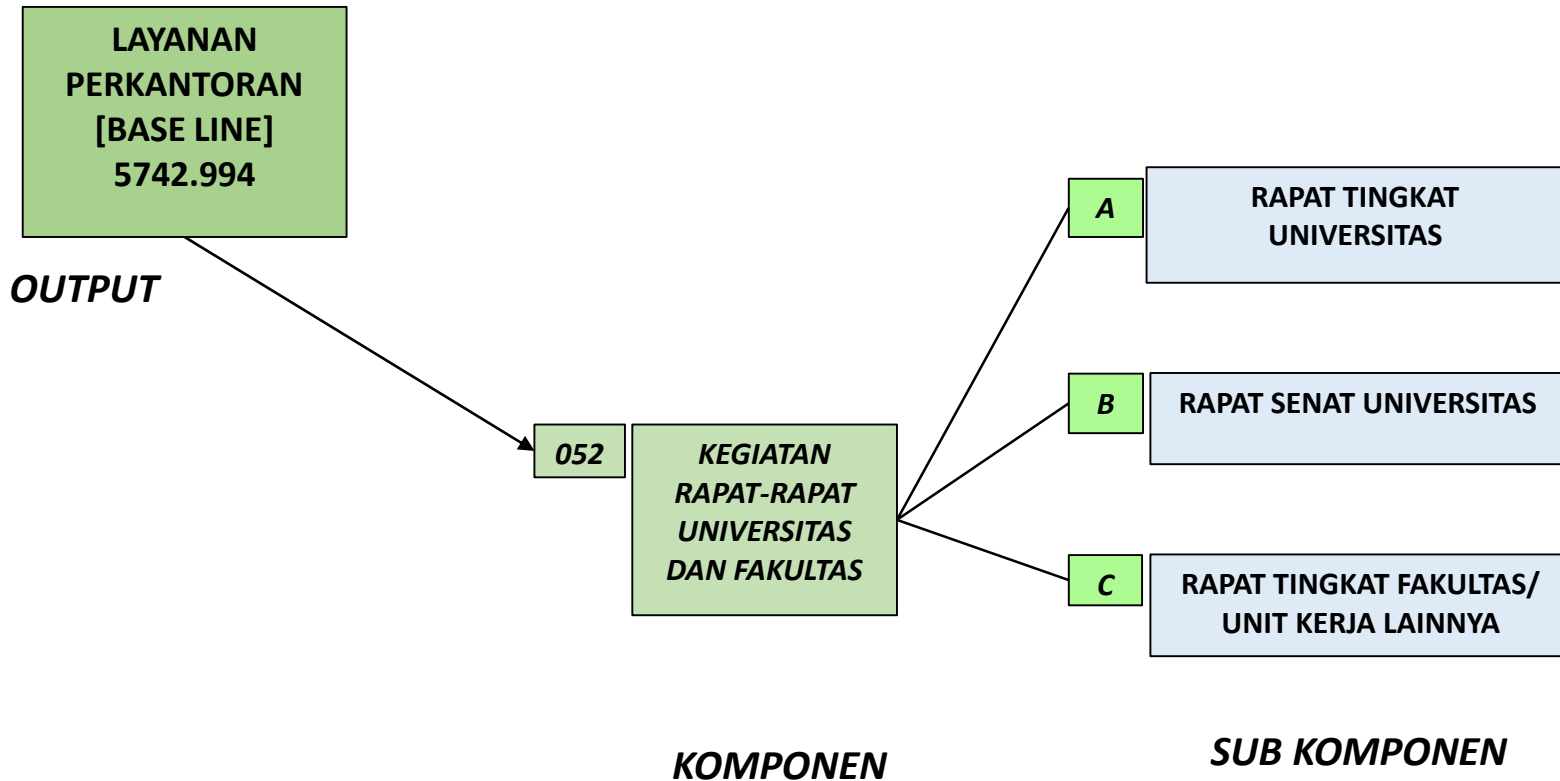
LAYANAN PERKANTORAN [BASE LINE] 5742.994

OUTPUT

052

KEGIATAN RAPAT-RAPAT UNIVERSITAS DAN FAKULTAS

A

RAPAT TINGKAT UNIVERSITAS

B

RAPAT SENAT UNIVERSITAS

C

RAPAT TINGKAT FAKULTAS/ UNIT KERJA LAINNYA

KOMPONEN

SUB KOMPONEN